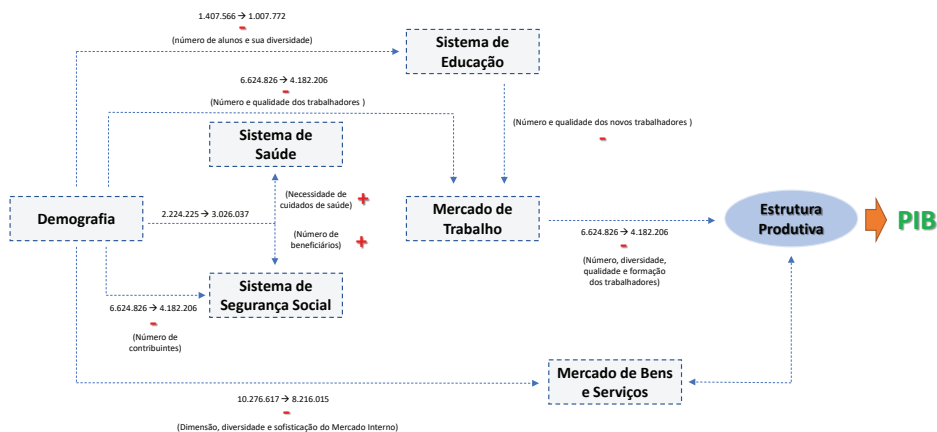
1.407.566 → 1.007.772
-
(número de alunos e sua diversidade)

Sistema de Educação

6.624.826 → 4.182.206
-
(Número e qualidade dos trabalhadores )

(Número e qualidade dos novos trabalhadores )
-

Sistema de Saúde

(Necessidade de cuidados de saúde) +

Demografia

2.224.225 → 3.026.037

(Número de beneficiários) +

Mercado de Trabalho

Estrutura Produtiva

PIB

6.624.826 → 4.182.206
-
(Número, diversidade, qualidade e formação dos trabalhadores)

Sistema de Segurança Social

6.624.826 → 4.182.206
-
(Número de contribuintes)

Mercado de Bens e Serviços

10.276.617 → 8.216.015
-
(Dimensão, diversidade e sofisticação do Mercado Interno)